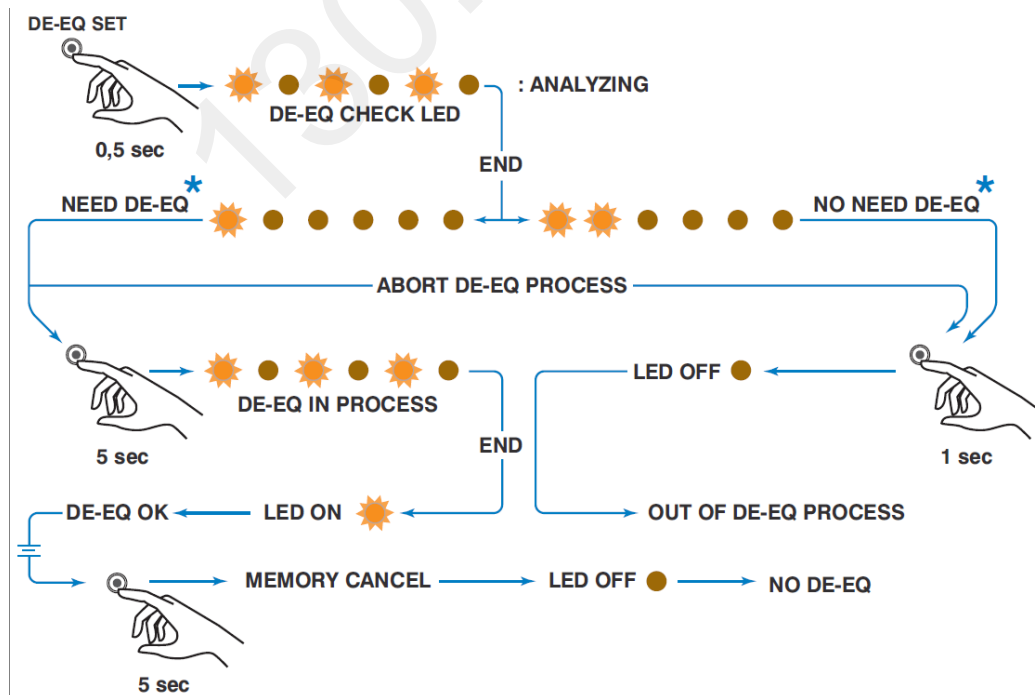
DE-EQ SET

0,5 sec

: ANALYZING

DE-EQ CHECK LED

END

NEED DE-EQ *

NO NEED DE-EQ *

ABORT DE-EQ PROCESS

DE-EQ IN PROCESS

5 sec

LED OFF

1 sec

END

DE-EQ OK

LED ON

OUT OF DE-EQ PROCESS

MEMORY CANCEL

LED OFF

NO DE-EQ

5 sec

130